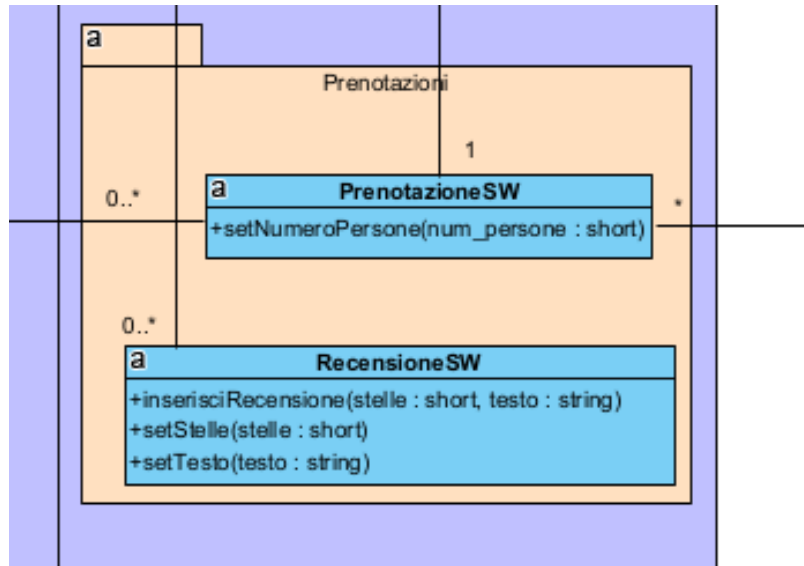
a

Prenotazioni

1

0..*

a PrenotazioneSW

+setNumeroPersone(num_persone : short)

*

0..*

a RecensioneSW

+inserisciRecensione(stelle : short, testo : string)
+setStelle(stelle : short)
+setTesto(testo : string)